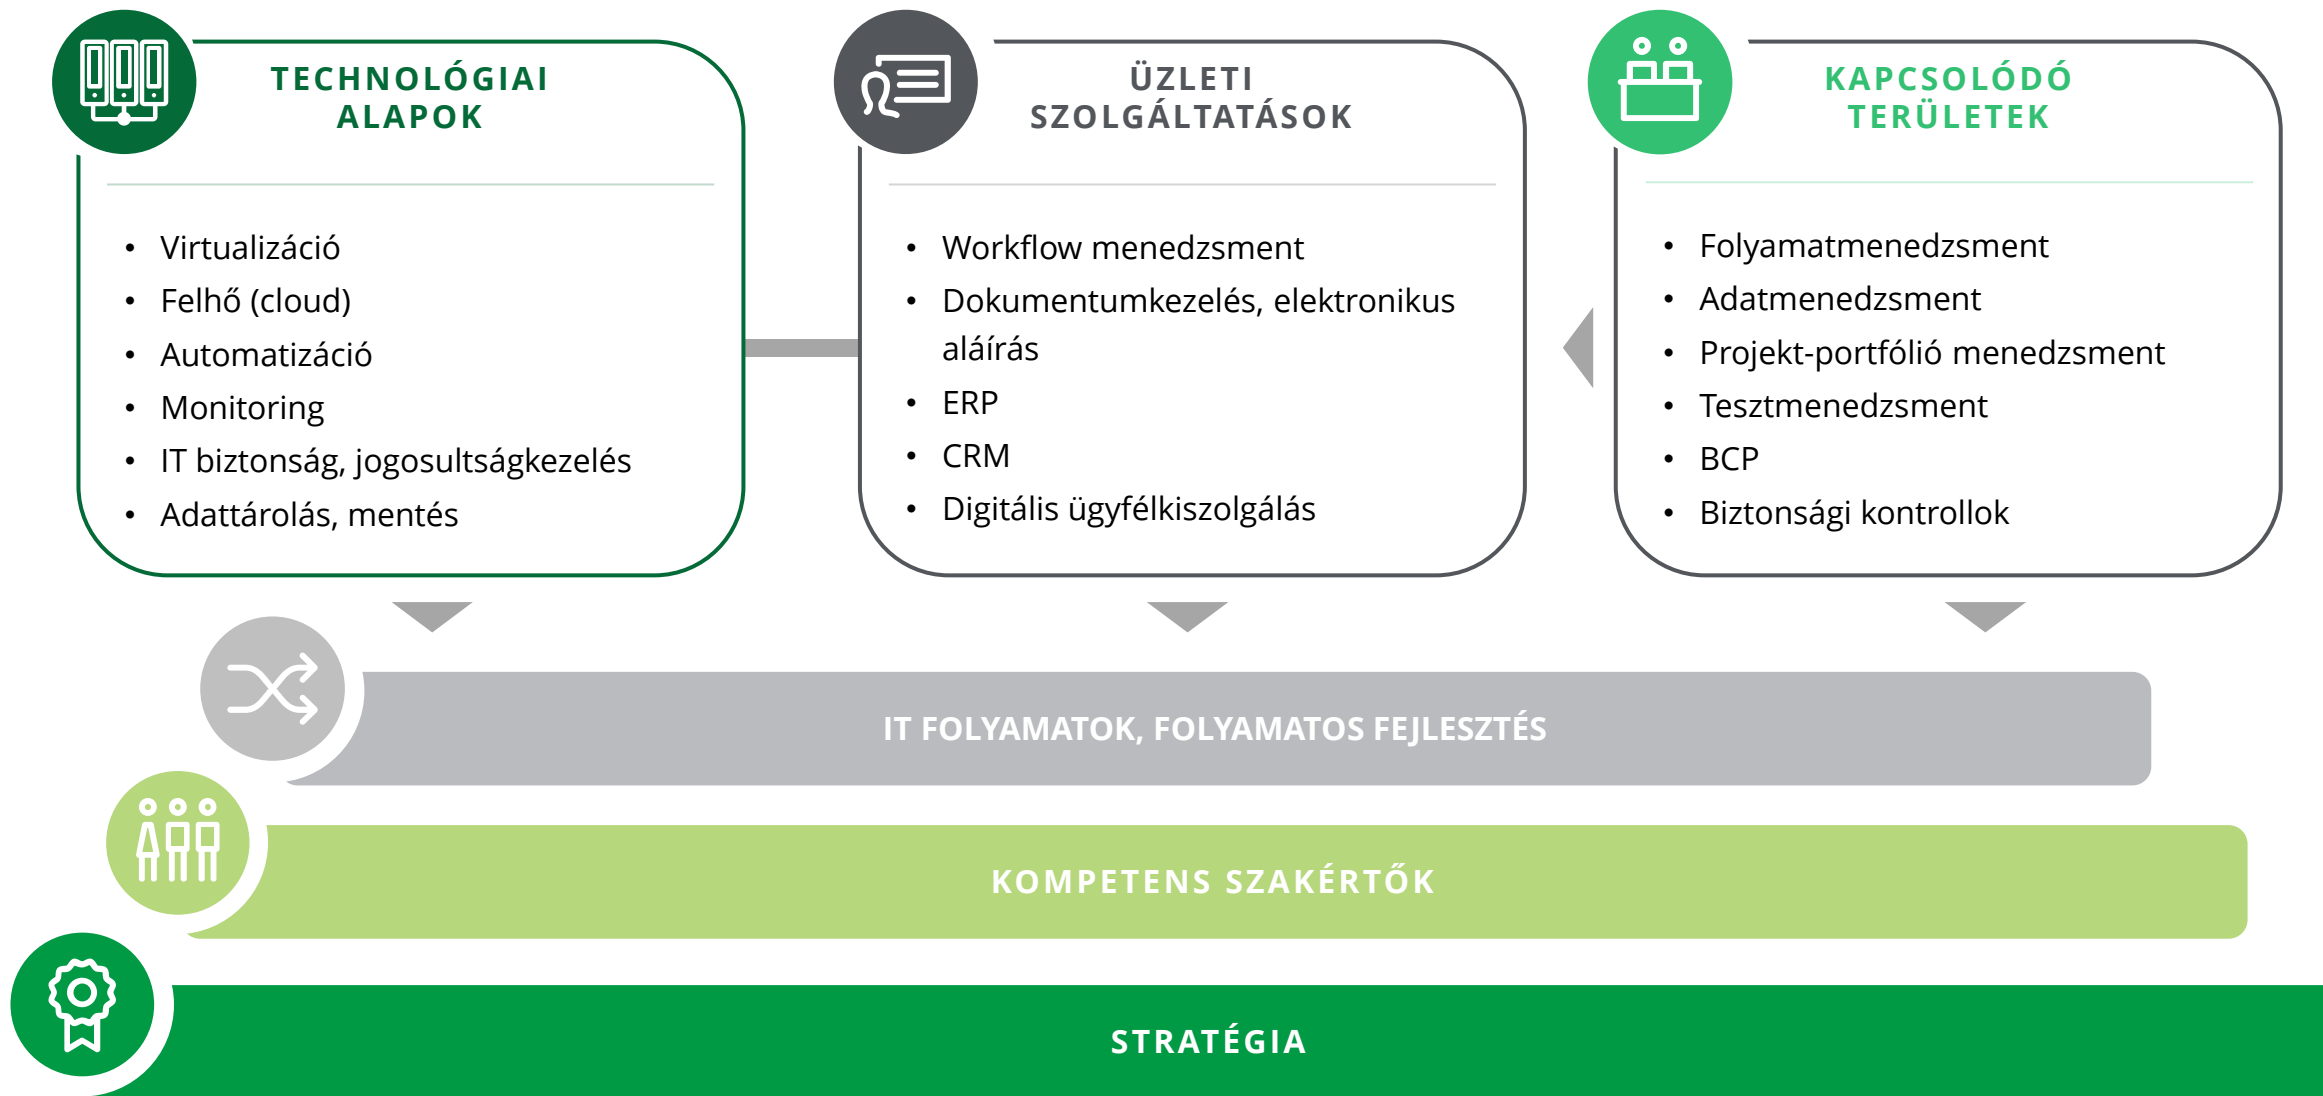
TECHNOLÓGIAI ALAPOK

- Virtualizáció
- Felhő (cloud)
- Automatizáció
- Monitoring
- IT biztonság, jogosultságkezelés
- Adattárolás, mentés

ÜZLETI SZOLGÁLTATÁSOK

- Workflow menedzsment
- Dokumentumkezelés, elektronikus aláírás
- ERP
- CRM
- Digitális ügyfélkiszolgálás

KAPCSOLÓDÓ TERÜLETEK

- Folyamatmenedzsment
- Adatmenedzsment
- Projekt-portfólió menedzsment
- Tesztmenedzsment
- BCP
- Biztonsági kontrollok

IT FOLYAMATOK, FOLYAMATOS FEJLESZTÉS

KOMPETENS SZAKÉRTŐK

STRATÉGIA